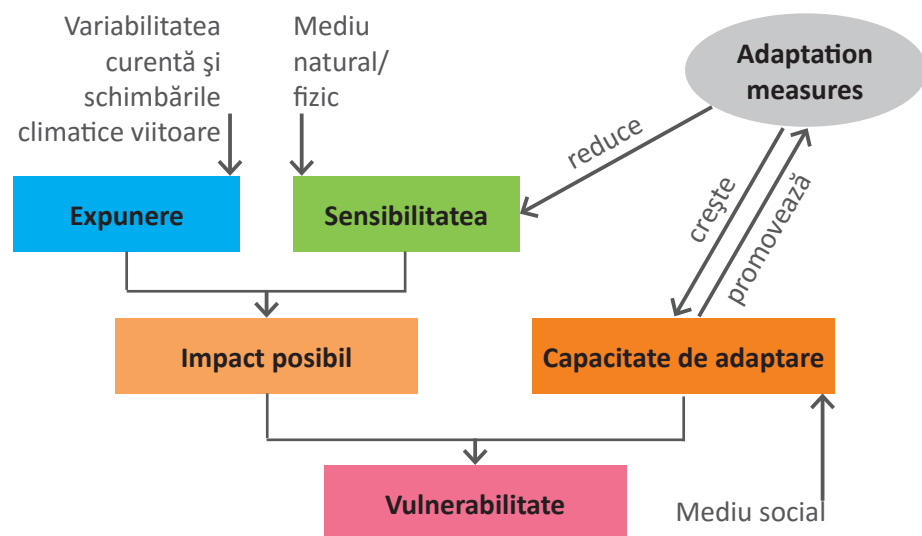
Variabilitatea curentă şi schimbările climatice viitoare

Mediu natural/ fizic

Adaptation measures

reduce

Expunere

Sensibilitatea

creşte

promovează

Impact posibil

Capacitate de adaptare

Vulnerabilitate

Mediu social